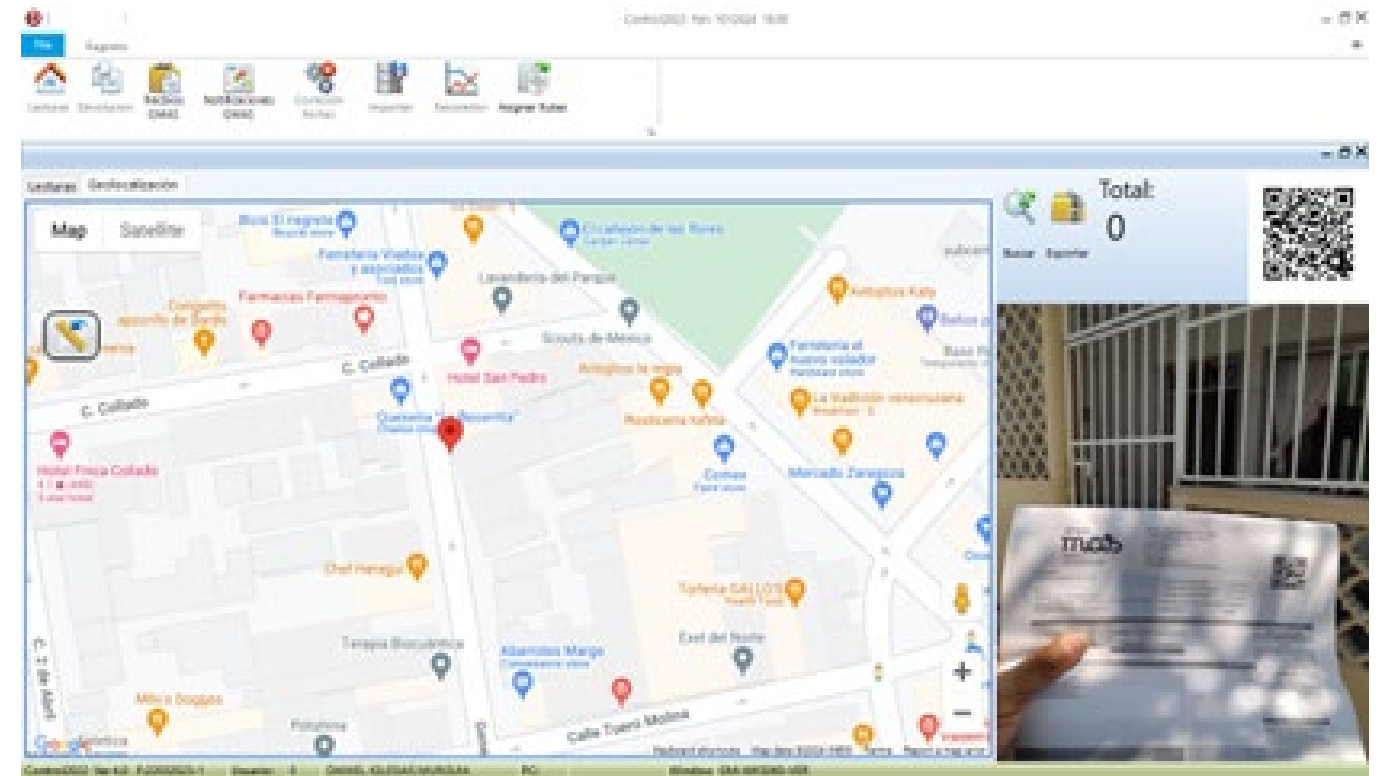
Control2022 Fin: 10/1/2024 18:00

File
Registro

Lecturas
Devolución
Recibos OMAS
Notificaciones OMAS
Corrección Fechas
Importar
Resolución
Asignar Rutas

Lecturas
Geolocalización

Map
Satellite

Total:
0

Buscar
Exportar

Bola El negrete
Ferretería Viadas y asociados
Farmacias Farmagüento
Conjunto apoyo de Serón
Lavandería del Parque
El callejón de las flores
Scouts de México
Hotel San Pedro
Antojitos la vieja
Quesería "La Sepentia"
Hotel Finca Collado
Mosquería Kahlo
Antojitos Katy
Ferretería el buen volador
La tradición venezolana
Coman
Mercado Zaragoza
C. Collado
C. Collado
Chef Hanagui
Tortería SAN LOTE
Terapia Biocuántica
Abarrotes Margo
Exel del Norte
Milo y Doggos
Calle Tuero Molina
C. 2 de Abril
Polyfuno

Google
Keyboard shortcuts
Map data ©2024 INEGI
Terms
Report a map error

mab

Control2022 Ver 4.0
Usuario:
PC: